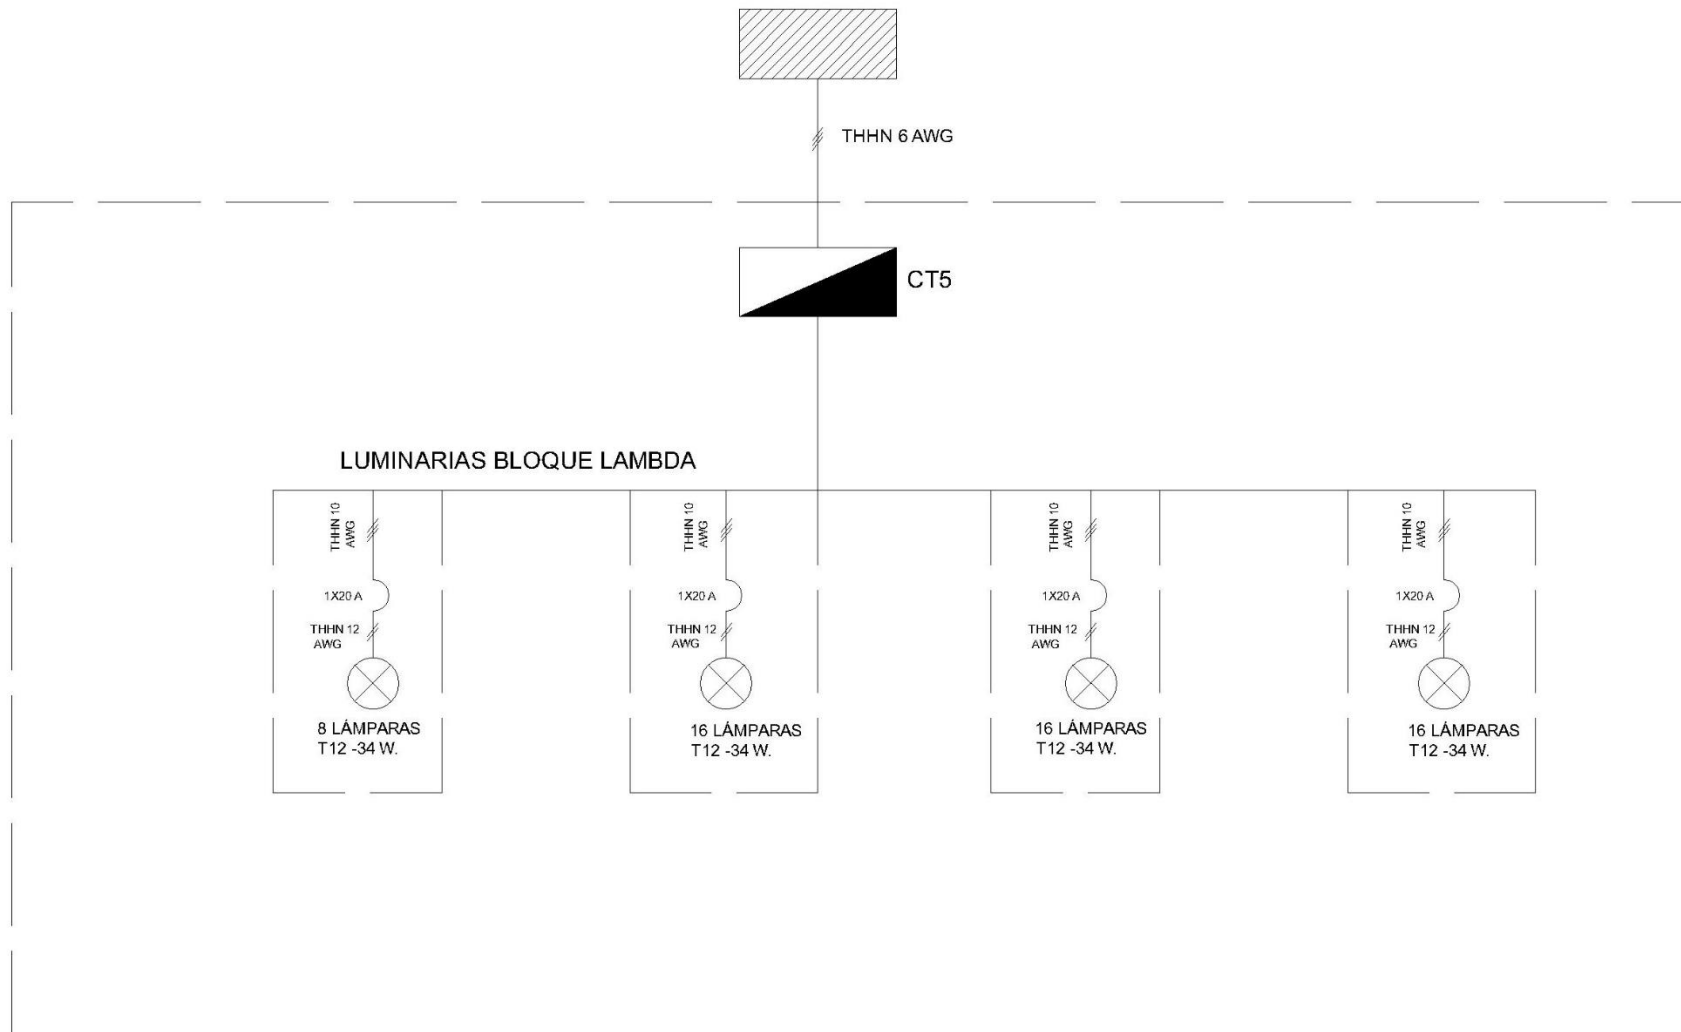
THHN 6 AWG

CT5

LUMINARIAS BLOQUE LAMBDA

THHN 10 AWG
1X20 A
THHN 12 AWG
8 LÁMPARAS T12 -34 W.

THHN 10 AWG
1X20 A
THHN 12 AWG
16 LÁMPARAS T12 -34 W.

THHN 10 AWG
1X20 A
THHN 12 AWG
16 LÁMPARAS T12 -34 W.

THHN 10 AWG
1X20 A
THHN 12 AWG
16 LÁMPARAS T12 -34 W.